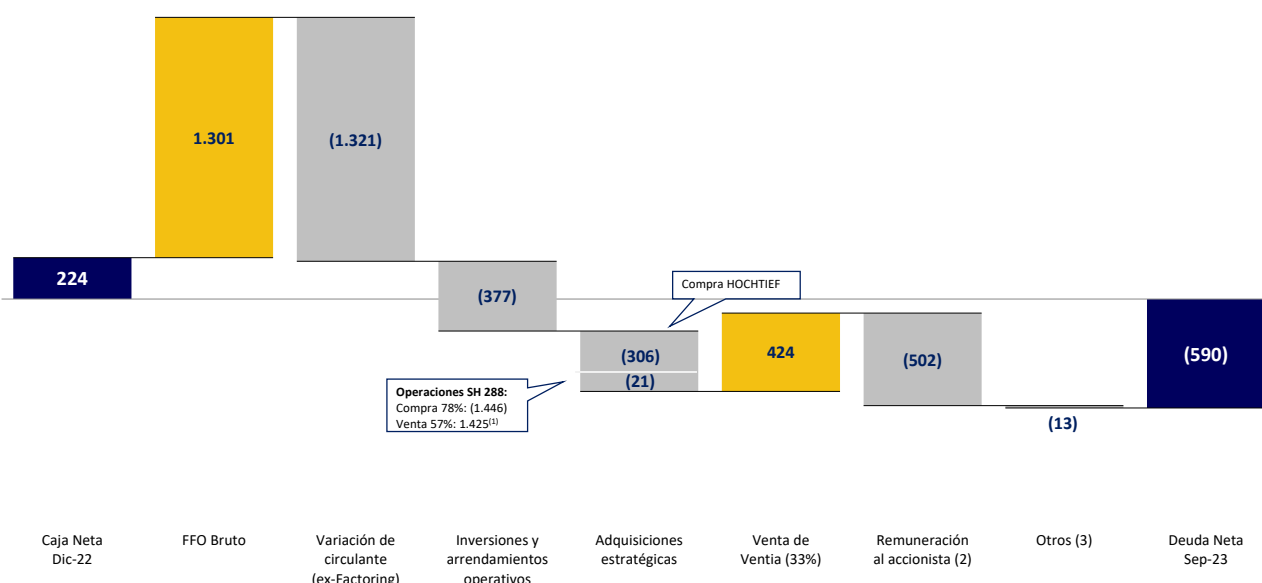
224

1.301

(1.321)

(377)

Compra HOCHTIEF

(306)

(21)

Operaciones SH 288:
Compra 78%: (1.446)
Venta 57%: 1.425$^{(1)}$

424

(502)

(13)

(590)

Caja Neta Dic-22

FFO Bruto

Variación de circulante (ex-Factoring)

Inversiones y arrendamientos operativos

Adquisiciones estratégicas

Venta de Ventia (33%)

Remuneración al accionista (2)

Otros (3)

Deuda Neta Sep-23